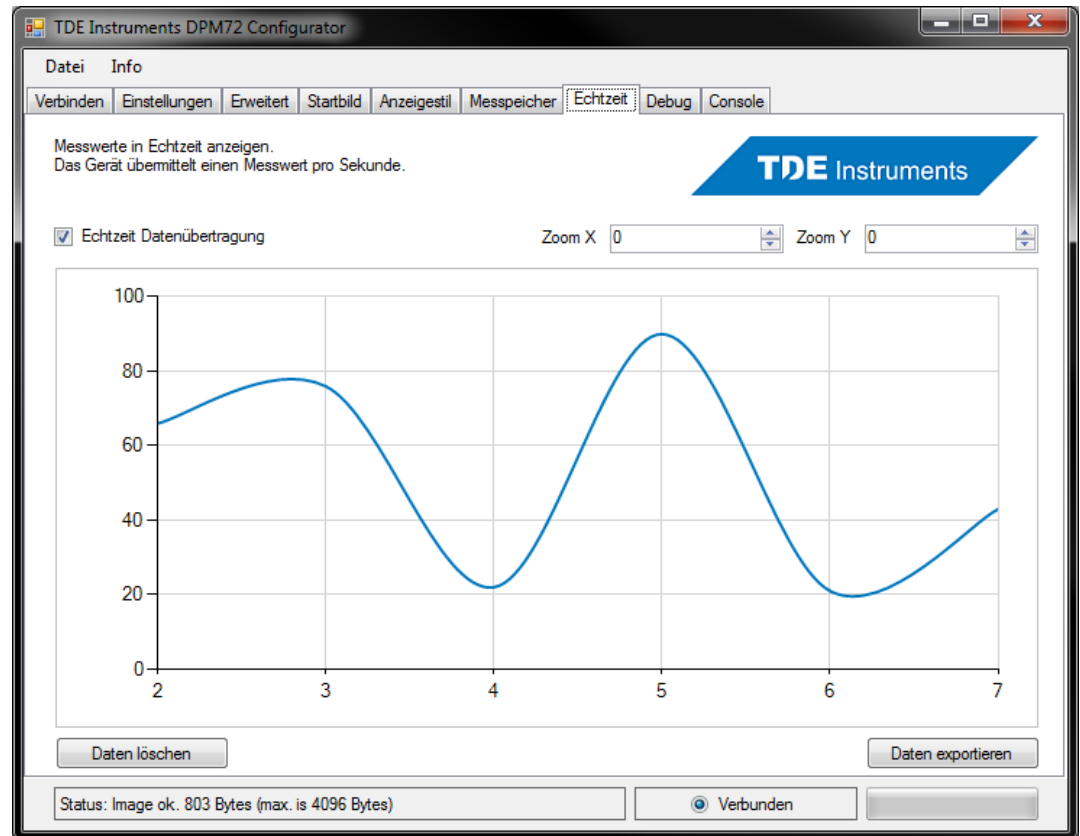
TDE Instruments DPM72 Configurator

Datei Info

Verbinden | Einstellungen | Erweitert | Startbild | Anzeigestil | Messpeicher | Echtzeit | Debug | Console

Messwerte in Echtzeit anzeigen.
Das Gerät übermittelt einen Messwert pro Sekunde.

TDE Instruments

Echtzeit Datenübertragung

Zoom X 0

Zoom Y 0

100
80
60
40
20
0

2 3 4 5 6 7

Daten löschen

Daten exportieren

Status: Image ok. 803 Bytes (max. is 4096 Bytes)

Verbunden